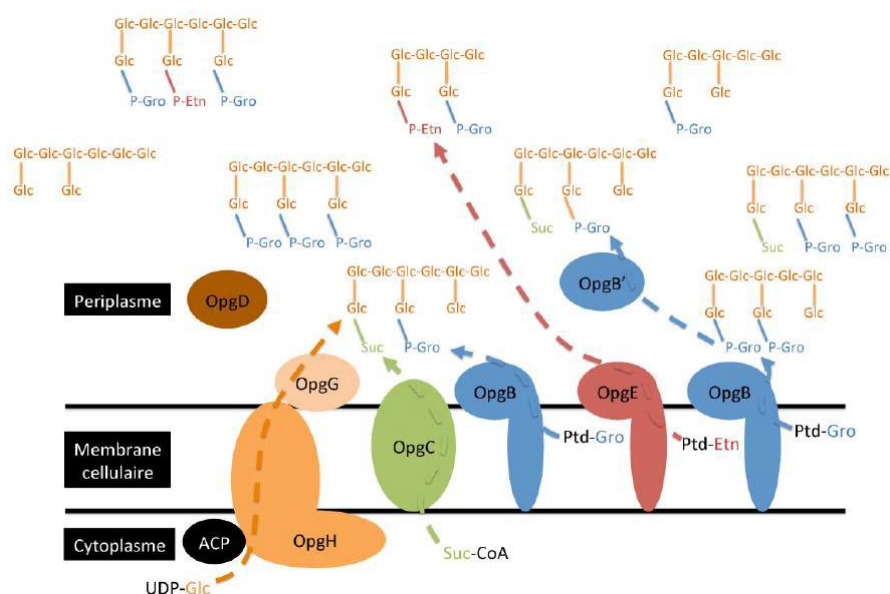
Glc-Glc-Glc-Glc-Glc-Glc
Glc Glc Glc
P-Gro P-Etn P-Gro

Glc-Glc-Glc-Glc
Glc Glc
P-Etn P-Gro

Glc-Glc-Glc-Glc-Glc
Glc Glc
P-Gro

Glc-Glc-Glc-Glc-Glc-Glc
Glc Glc

Glc-Glc-Glc-Glc-Glc-Glc
Glc Glc Glc
P-Gro P-Gro P-Gro

Glc-Glc-Glc-Glc-Glc-Glc
Glc Glc Glc
Suc P-Gro

Glc-Glc-Glc-Glc-Glc-Glc
Glc Glc Glc
Suc P-Gro P-Gro

OpgB'

Periplasme

OpgD

Glc-Glc-Glc-Glc-Glc-Glc
Glc Glc Glc
Suc P-Gro

Glc-Glc-Glc-Glc-Glc
Glc Glc Glc
P-Gro P-Gro

OpgG

OpgB

OpgE

OpgB

Membrane cellulaire

OpgC

Ptd-Gro

Ptd-Etn

Ptd-Gro

Cytoplasme

ACP

OpgH

Suc-CoA

UDP-Glc